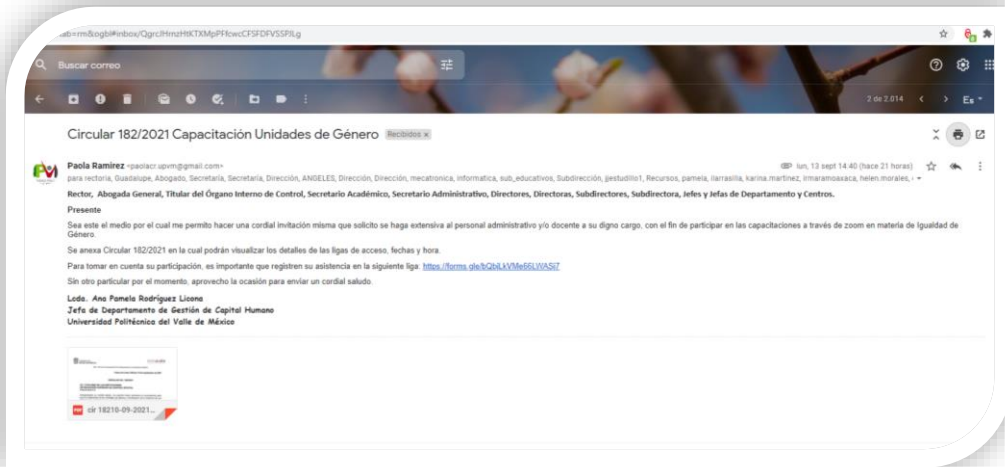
ab=rm&ogbl#inbox/QgrcJHmzHtKTXMpPFfcwcCFSFDFVSSPJLg

Buscar correo

2 de 2.014 Es

Circular 182/2021 Capacitación Unidades de Género Recibidos ×

Paola Ramírez <paolacr.upvm@gmail.com> lun, 13 sept 14:40 (hace 21 horas)
para rectoria, Guadalupe, Abogado, Secretaria, Secretaria, Dirección, ANGELES, Dirección, Dirección, mecatronica, informatica, sub_educativos, Subdirección, jjestudillo1, Recursos, pamela, ilarrasilla, karina.martinez, irmaramoaxaca, helen.morales,

Rector, Abogada General, Titular del Órgano Interno de Control, Secretario Académico, Secretario Administrativo, Directores, Directoras, Subdirectores, Subdirectora, Jefes y Jefas de Departamento y Centros.

Presente

Sea este el medio por el cual me permito hacer una cordial invitación misma que solicito se haga extensiva al personal administrativo y/o docente a su digno cargo, con el fin de participar en las capacitaciones a través de zoom en materia de Igualdad de Género.

Se anexa Circular 182/2021 en la cual podrán visualizar los detalles de las ligas de acceso, fechas y hora.

Para tomar en cuenta su participación, es importante que registren su asistencia en la siguiente liga: https://forms.gle/bQbLkVMe66LWASi7

Sin otro particular por el momento, aprovecho la ocasión para enviar un cordial saludo.

Lcda. Ana Pamela Rodríguez Licona
Jefa de Departamento de Gestión de Capital Humano
Universidad Politécnica del Valle de México

cir 18210-09-2021...